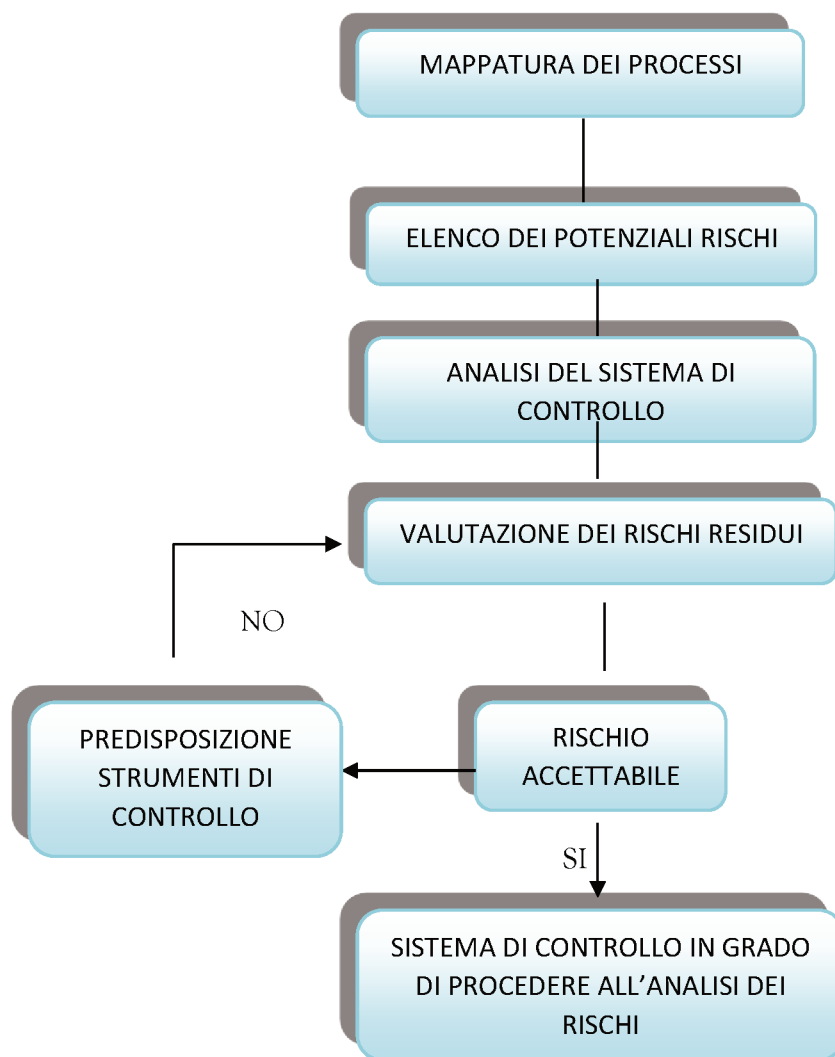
MAPPATURA DEI PROCESSI

ELENCO DEI POTENZIALI RISCHI

ANALISI DEL SISTEMA DI CONTROLLO

VALUTAZIONE DEI RISCHI RESIDUI

NO

PREDISPOSIZIONE STRUMENTI DI CONTROLLO

RISCHIO ACCETTABILE

SI

SISTEMA DI CONTROLLO IN GRADO DI PROCEDERE ALL'ANALISI DEI RISCHI